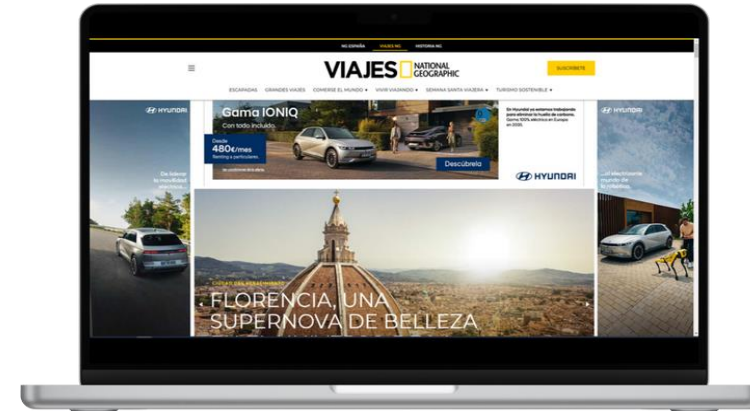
NG ESPAÑA VIAJES NG HISTORIA NG

VIAJES NATIONAL GEOGRAPHIC

SUSCRÍBETE

ESCAPADAS GRANDES VIAJES COMERSE EL MUNDO ▾ VIVIR VIAJANDO ▾ SEMANA SANTA VIAJERA ▾ TURISMO SOSTENIBLE ▾

HYUNDAI

De liderar la movilidad eléctrica...

Gama IONIQ

Con todo incluido.

Desde 480€/mes

Renting a particulares.

Descúbrela

En Hyundai ya estamos trabajando para eliminar la huella de carbono. Gama 100% eléctrica en Europa en 2035.

HYUNDAI

HYUNDAI

...al electricismo mundo de la robótica.

CIUDAD DEL RENACIMIENTO

FLORENCIA, UNA SUPERNOVA DE BELLEZA